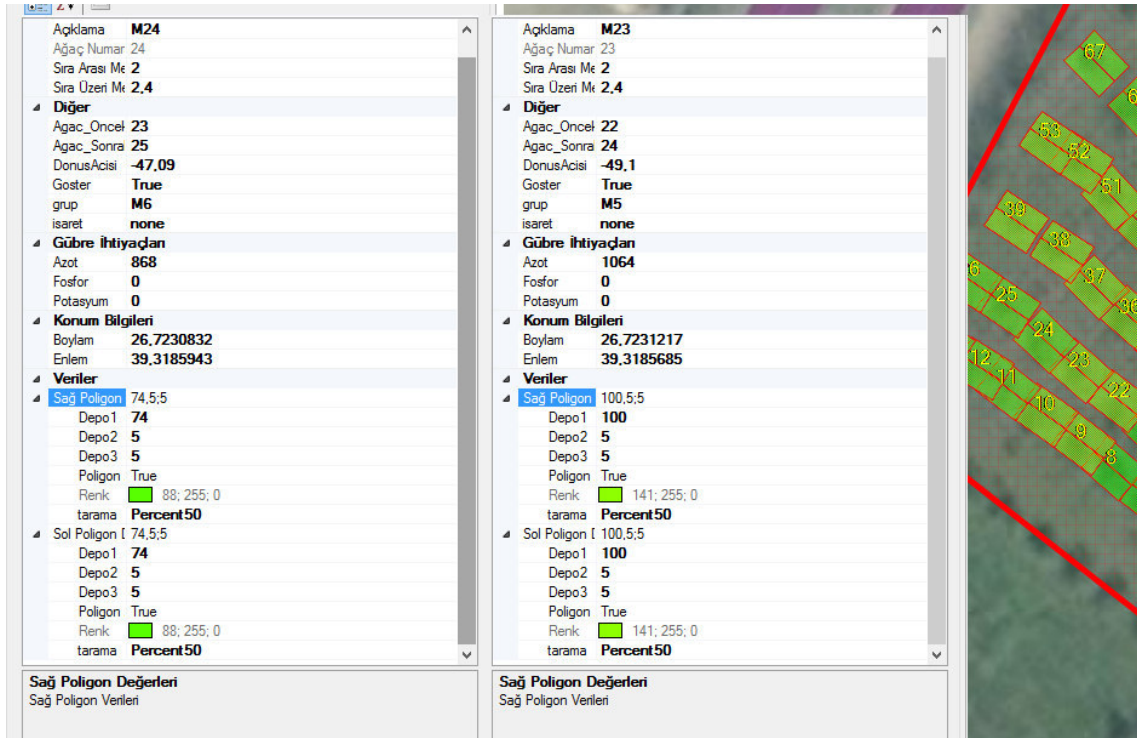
Açıklama M24
Ağaç Numar 24
Sıra Arası Me 2
Sıra Üzeri Me 2,4
Diğer
Agac_Oncel 23
Agac_Sonra 25
DonusAcisi -47,09
Goster True
grup M6
isaret none
Gübre İhtiyaçları
Azot 868
Fosfor 0
Potasyum 0
Konum Bilgileri
Boylam 26,7230832
Enlem 39,3185943
Veriler
Sağ Poligon 74,5;5
Depo1 74
Depo2 5
Depo3 5
Poligon True
Renk 88; 255; 0
tarama Percent50
Sol Poligon [ 74,5;5
Depo1 74
Depo2 5
Depo3 5
Poligon True
Renk 88; 255; 0
tarama Percent50

Sağ Poligon Değerleri
Sağ Poligon Verileri

Açıklama M23
Ağaç Numar 23
Sıra Arası Me 2
Sıra Üzeri Me 2,4
Diğer
Agac_Oncel 22
Agac_Sonra 24
DonusAcisi -49,1
Goster True
grup M5
isaret none
Gübre İhtiyaçları
Azot 1064
Fosfor 0
Potasyum 0
Konum Bilgileri
Boylam 26,7231217
Enlem 39,3185685
Veriler
Sağ Poligon 100,5;5
Depo1 100
Depo2 5
Depo3 5
Poligon True
Renk 141; 255; 0
tarama Percent50
Sol Poligon [ 100,5;5
Depo1 100
Depo2 5
Depo3 5
Poligon True
Renk 141; 255; 0
tarama Percent50

Sağ Poligon Değerleri
Sağ Poligon Verileri

67 6 53 52 51 39 38 37 6 25 36 24 12 23 11 22 10 9 8